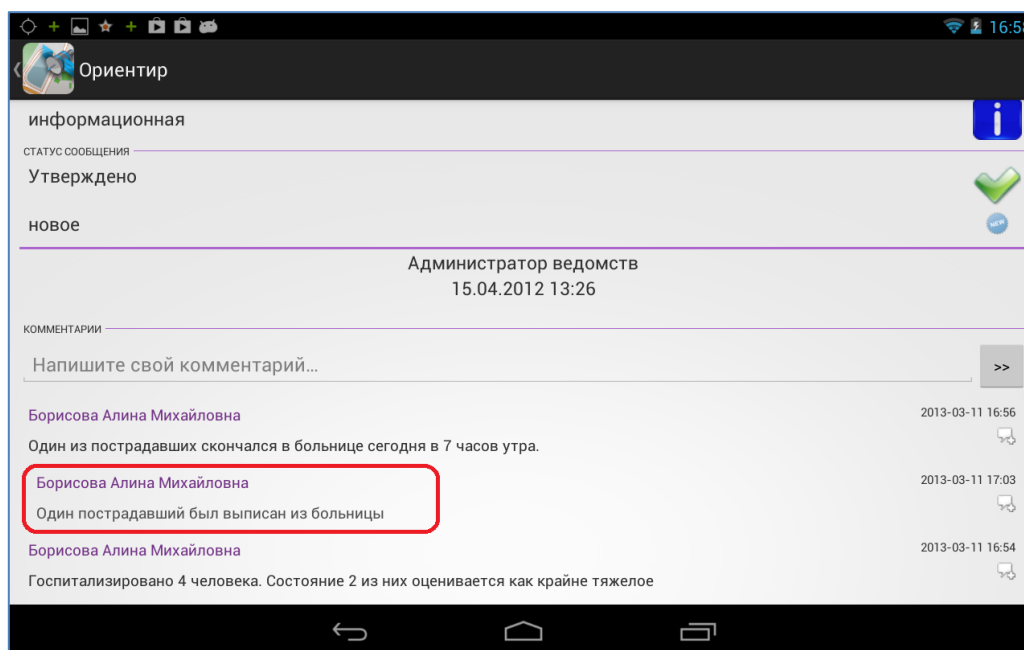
16:5

Ориентир

информационная

СТАТУС СООБЩЕНИЯ

Утверждено

новое

NEW

Администратор ведомств
15.04.2012 13:26

КОММЕНТАРИИ

Напишите свой комментарий...

>>

Борисова Алина Михайловна
2013-03-11 16:56
Один из пострадавших скончался в больнице сегодня в 7 часов утра.

Борисова Алина Михайловна
2013-03-11 17:03
Один пострадавший был выписан из больницы

Борисова Алина Михайловна
2013-03-11 16:54
Госпитализировано 4 человека. Состояние 2 из них оценивается как крайне тяжелое